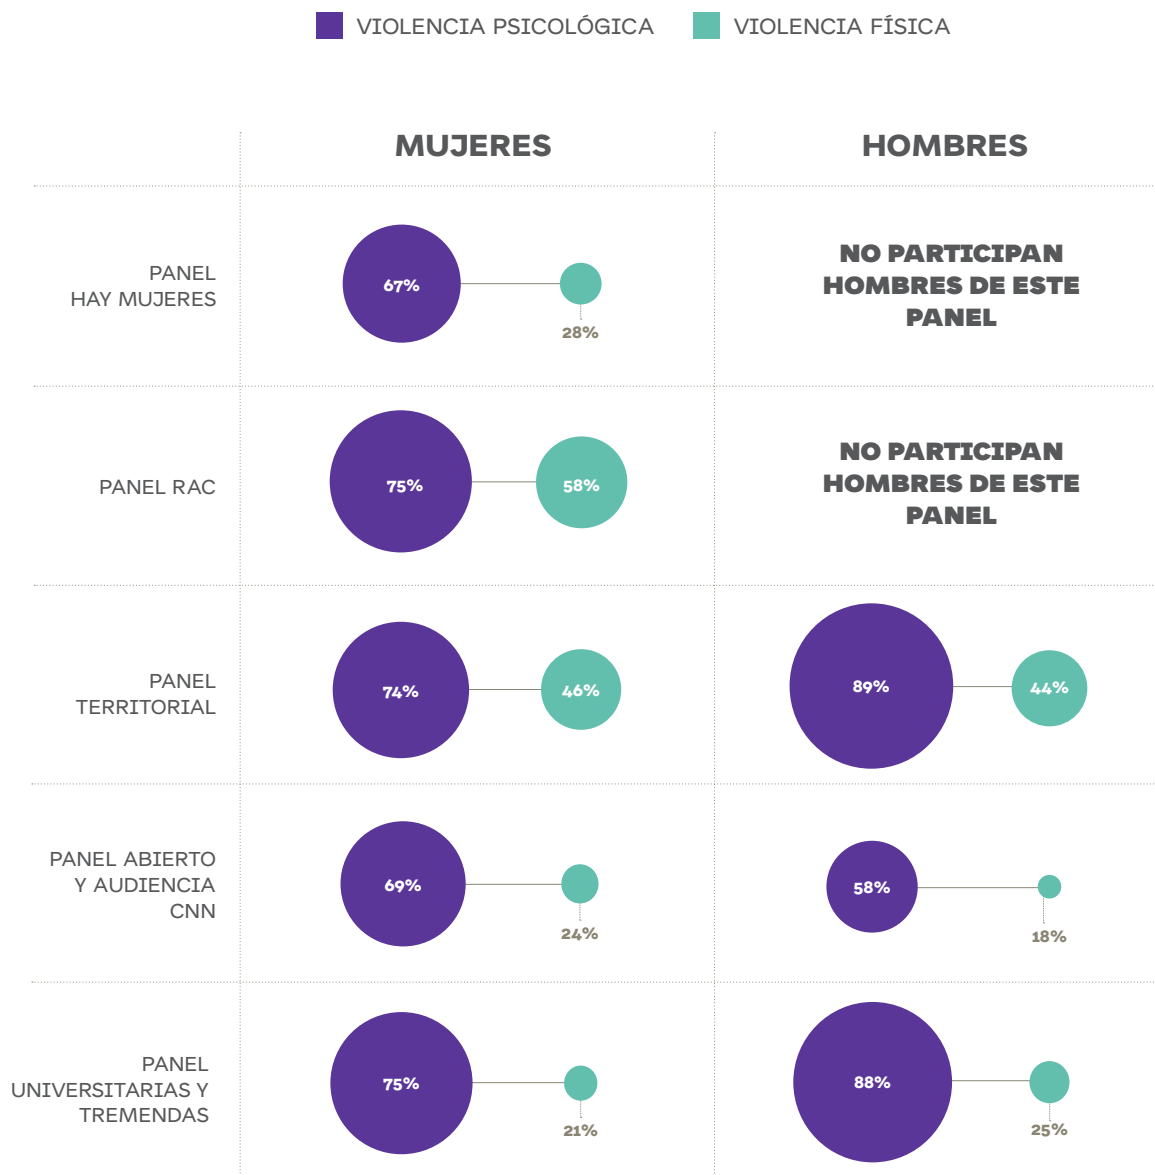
VIOLENCIA PSICOLÓGICA VIOLENCIA FÍSICA

| | MUJERES | HOMBRES |
|---|---|---|
| PANEL HAY MUJERES | 67% 28% | NO PARTICIPAN HOMBRES DE ESTE PANEL |
| PANEL RAC | 75% 58% | NO PARTICIPAN HOMBRES DE ESTE PANEL |
| PANEL TERRITORIAL | 74% 46% | 89% 44% |
| PANEL ABIERTO Y AUDIENCIA CNN | 69% 24% | 58% 18% |
| PANEL UNIVERSITARIAS Y TREMENDAS | 75% 21% | 88% 25% |